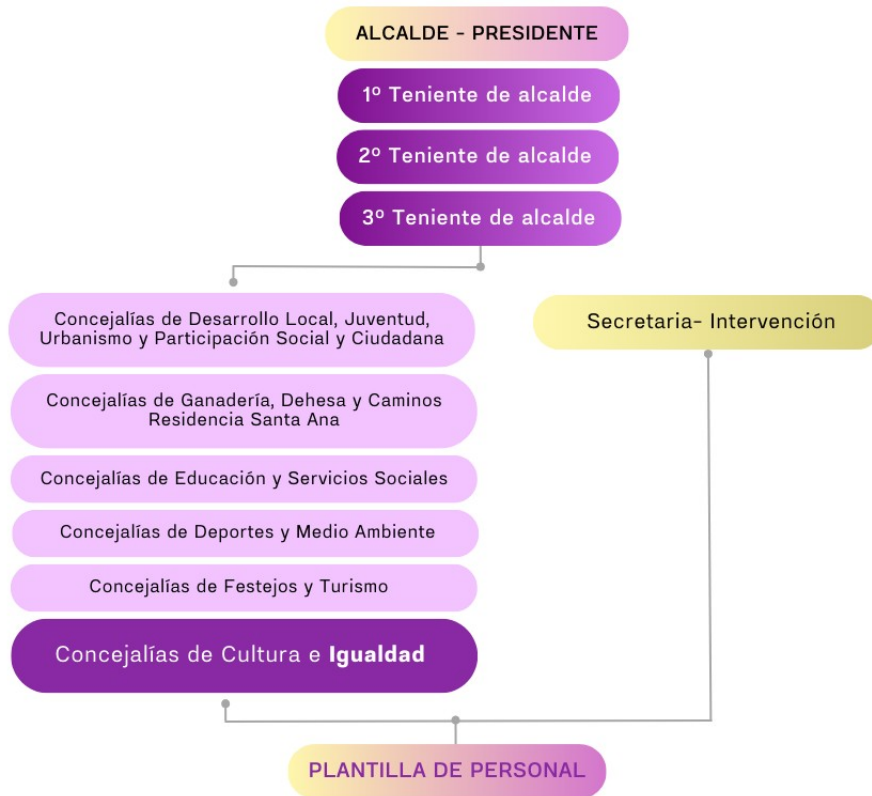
ALCALDE - PRESIDENTE

1º Teniente de alcalde

2º Teniente de alcalde

3º Teniente de alcalde

Concejalías de Desarrollo Local, Juventud, Urbanismo y Participación Social y Ciudadana

Secretaria- Intervención

Concejalías de Ganadería, Dehesa y Caminos Residencia Santa Ana

Concejalías de Educación y Servicios Sociales

Concejalías de Deportes y Medio Ambiente

Concejalías de Festejos y Turismo

Concejalías de Cultura e **Igualdad**

PLANTILLA DE PERSONAL